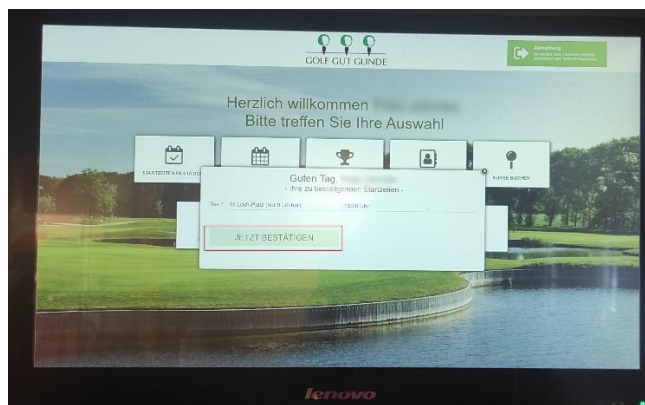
GOLF GUT GLINDE

Abmeldung

Herzlich willkommen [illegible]
Bitte treffen Sie Ihre Auswahl

STARTZEITEN BESTÄTIGEN

KURSE BUCHEN

Guten Tag, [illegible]
- Ihre zu bestätigenden Startzeiten -

Tee 1 - 18 Loch-Platz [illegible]

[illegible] Uhr

JETZT BESTÄTIGEN

lenovo